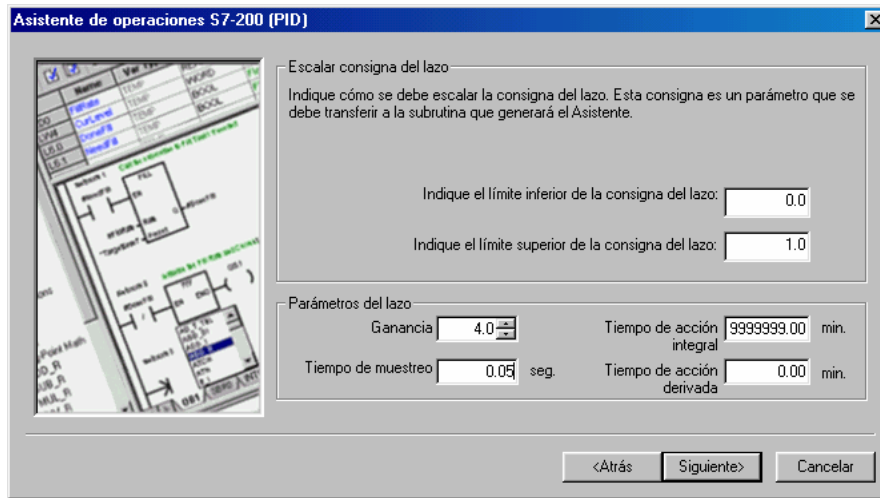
Asistente de operaciones S7-200 (PID)

Escalar consigna del lazo

Indique cómo se debe escalar la consigna del lazo. Esta consigna es un parámetro que se debe transferir a la subrutina que generará el Asistente.

Indique el límite inferior de la consigna del lazo: 0.0

Indique el límite superior de la consigna del lazo: 1.0

Parámetros del lazo

Ganancia 4.0

Tiempo de acción integral 9999999.00 min.

Tiempo de muestreo 0.05 seg.

Tiempo de acción derivada 0.00 min.

<Atrás Siguiente> Cancelar